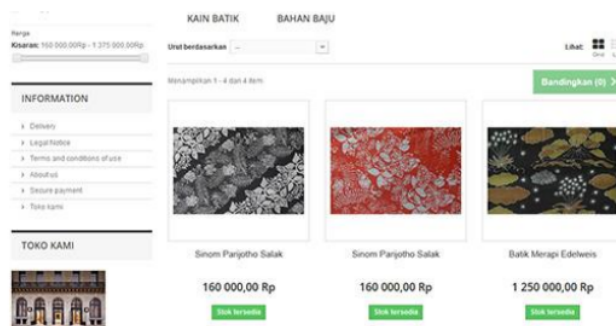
KAIN BATIK BAHAN BAJU

Harga
Kisaran: 160 000,00Rp - 1 375 000,00Rp

Urut berdasarkan --

Lihat: Grid L

Menampilkan 1 - 4 dari 4 item

Bandingkan (0) >

INFORMATION

> Delivery
> Legal Notice
> Terms and conditions of use
> About us
> Secure payment
> Toko kami

TOKO KAMI

Sinom Parijotho Salak
160 000,00 Rp
Stok tersedia

Sinom Parijotho Salak
160 000,00 Rp
Stok tersedia

Batik Merapi Edelweis
1 250 000,00 Rp
Stok tersedia